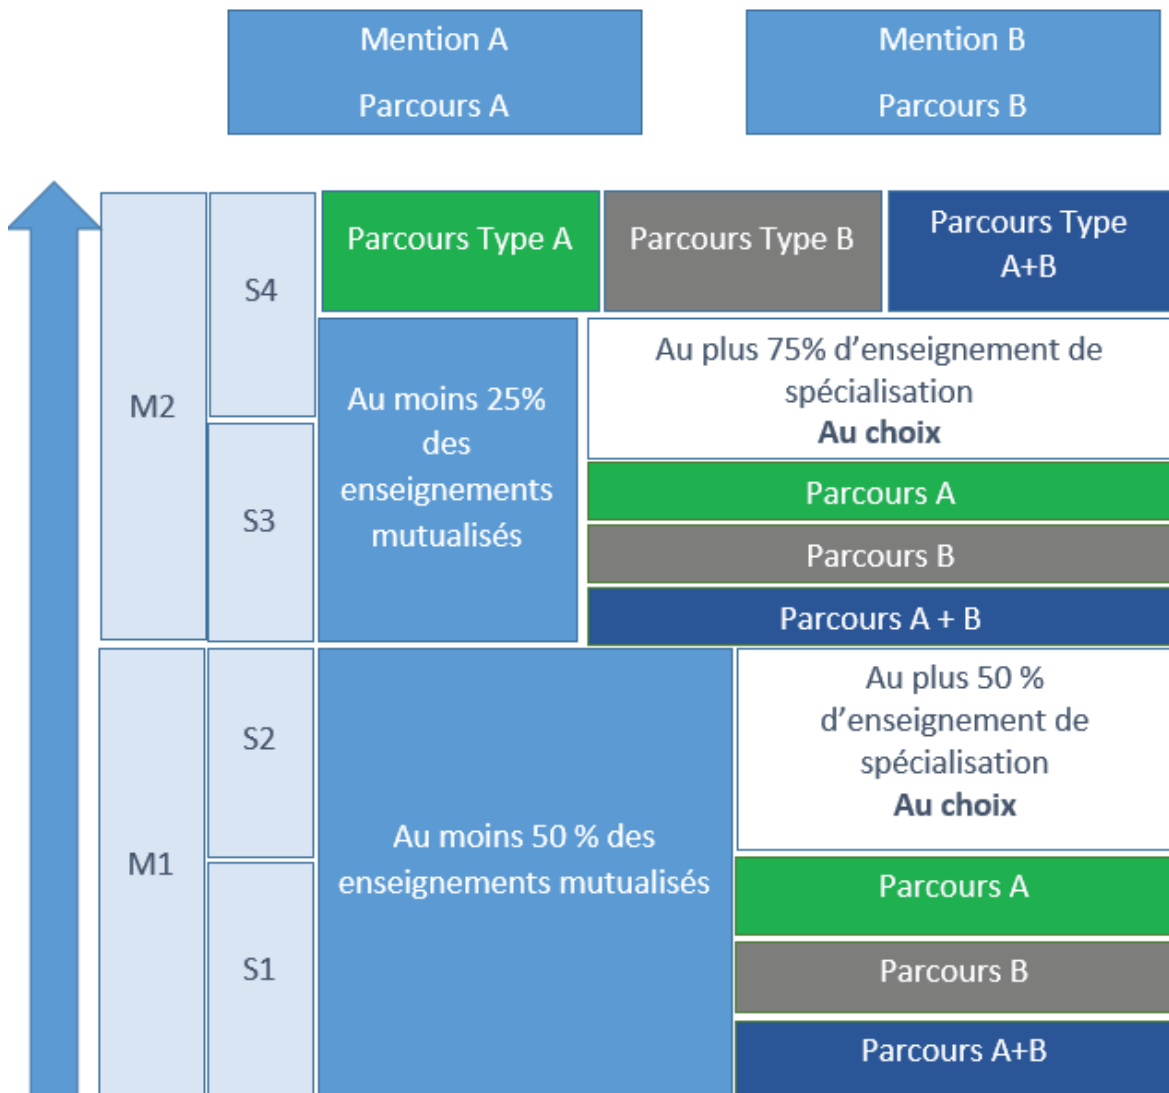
Mention A

Parcours A

Mention B

Parcours B

M2

S4

Parcours Type A

Parcours Type B

Parcours Type A+B

S3

Au moins 25% des enseignements mutualisés

Au plus 75% d'enseignement de spécialisation
**Au choix**

Parcours A

Parcours B

Parcours A + B

M1

S2

S1

Au moins 50 % des enseignements mutualisés

Au plus 50 % d'enseignement de spécialisation
**Au choix**

Parcours A

Parcours B

Parcours A+B